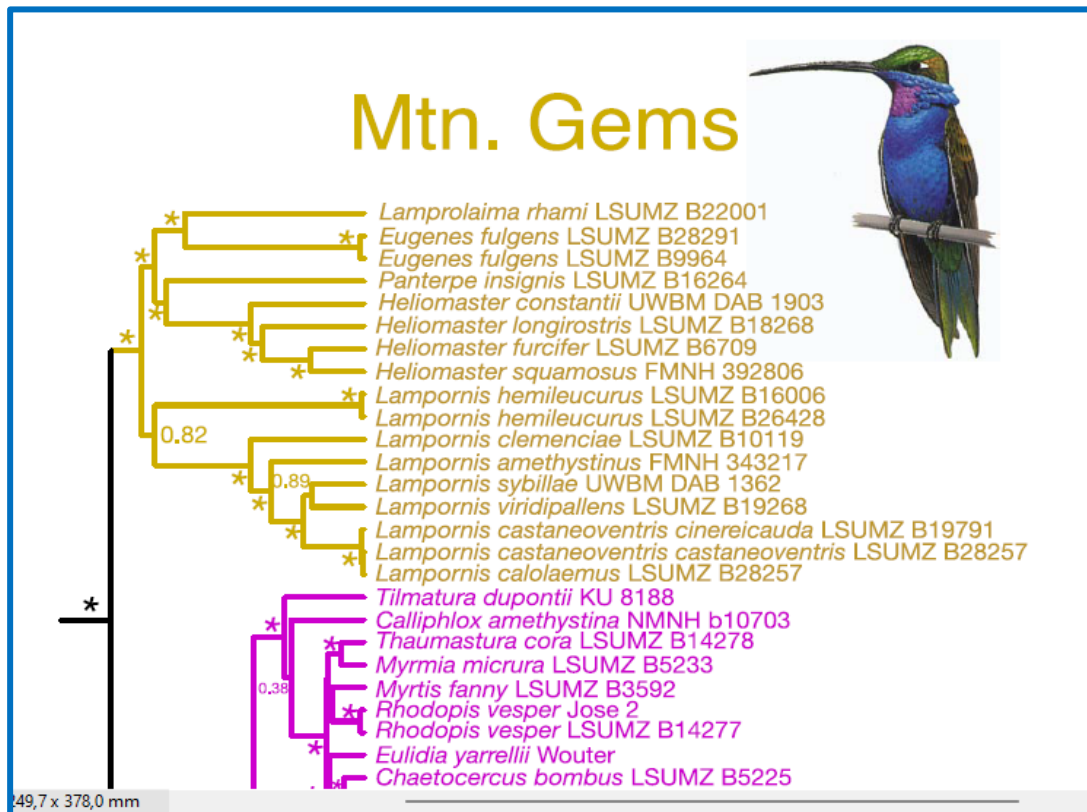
Mtn. Gems

Lamprolaima rhami LSUMZ B22001
Eugenes fulgens LSUMZ B28291
Eugenes fulgens LSUMZ B9964
Panterpe insignis LSUMZ B16264
Heliomaster constantii UWBM DAB 1903
Heliomaster longirostris LSUMZ B18268
Heliomaster furcifer LSUMZ B6709
Heliomaster squamosus FMNH 392806
Lampornis hemileucurus LSUMZ B16006
Lampornis hemileucurus LSUMZ B26428
Lampornis clemenciae LSUMZ B10119
Lampornis amethystinus FMNH 343217
Lampornis sybillae UWBM DAB 1362
Lampornis viridipallens LSUMZ B19268
Lampornis castaneoventris cinereicauda LSUMZ B19791
Lampornis castaneoventris castaneoventris LSUMZ B28257
Lampornis calolaemus LSUMZ B28257
Tilmatura dupontii KU 8188
Calliphlox amethystina NMNH b10703
Thaumastura cora LSUMZ B14278
Myrmia micrura LSUMZ B5233
Myrtis fanny LSUMZ B3592
Rhodopis vesper Jose 2
Rhodopis vesper LSUMZ B14277
Eulidia yarrellii Wouter
Chaetocercus bombus LSUMZ B5225

*
*
*
*
*
*
*
*
*
0.82
*
0.89
*
*
*
*
*
*
0.38
*
*

249,7 x 378,0 mm